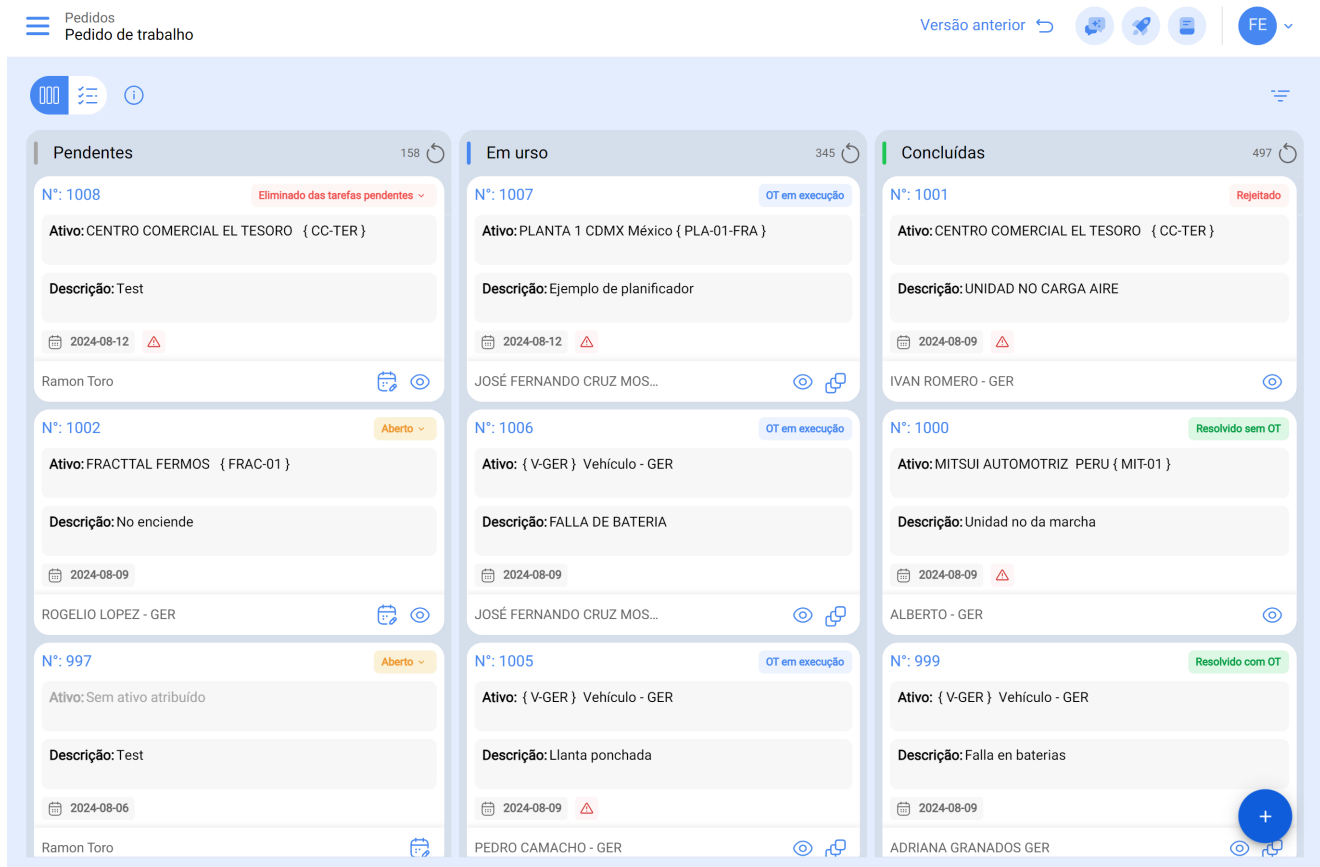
Pedidos
Pedido de trabalho

Versão anterior

FE

Pendentes 158

N°: 1008 Eliminado das tarefas pendentes
Ativo: CENTRO COMERCIAL EL TESORO { CC-TER }
Descrição: Test
2024-08-12
Ramon Toro

N°: 1002 Aberto
Ativo: FRACTTAL FERMOS { FRAC-01 }
Descrição: No enciende
2024-08-09
ROGELIO LOPEZ - GER

N°: 997 Aberto
Ativo: Sem ativo atribuído
Descrição: Test
2024-08-06
Ramon Toro

Em urso 345

N°: 1007 OT em execução
Ativo: PLANTA 1 CDMX México { PLA-01-FRA }
Descrição: Ejemplo de planificador
2024-08-12
JOSÉ FERNANDO CRUZ MOS...

N°: 1006 OT em execução
Ativo: { V-GER } Vehículo - GER
Descrição: FALLA DE BATERIA
2024-08-09
JOSÉ FERNANDO CRUZ MOS...

N°: 1005 OT em execução
Ativo: { V-GER } Vehículo - GER
Descrição: Llanta ponchada
2024-08-09
PEDRO CAMACHO - GER

Concluídas 497

N°: 1001 Rejeitado
Ativo: CENTRO COMERCIAL EL TESORO { CC-TER }
Descrição: UNIDAD NO CARGA AIRE
2024-08-09
IVAN ROMERO - GER

N°: 1000 Resolvido sem OT
Ativo: MITSUI AUTOMOTRIZ PERU { MIT-01 }
Descrição: Unidad no da marcha
2024-08-09
ALBERTO - GER

N°: 999 Resolvido com OT
Ativo: { V-GER } Vehículo - GER
Descrição: Falla en baterias
2024-08-09
ADRIANA GRANADOS GER